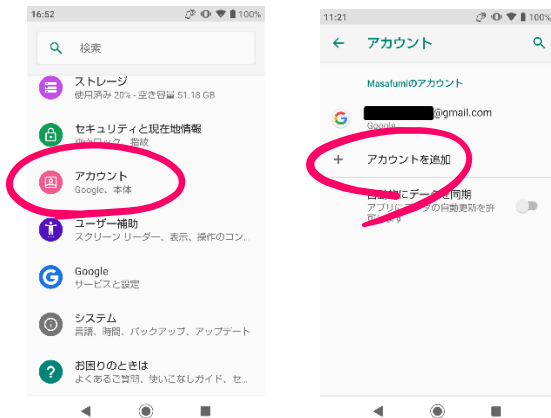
16:52

100%

検索

ストレージ
使用済み 20% - 空き容量 51.18 GB

セキュリティと現在地情報
画面ロック、指紋

アカウント
Google、本体

ユーザー補助
スクリーン リーダー、表示、操作のコン…

Google
サービスと設定

システム
言語、時間、バックアップ、アップデート

お困りのときは
よくあるご質問、使いこなしガイド、セ…

11:21

100%

アカウント

Masafumiのアカウント

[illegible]@gmail.com
Google

+ アカウントを追加

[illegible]にデータを同期
アプリに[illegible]タの自動更新を許可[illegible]